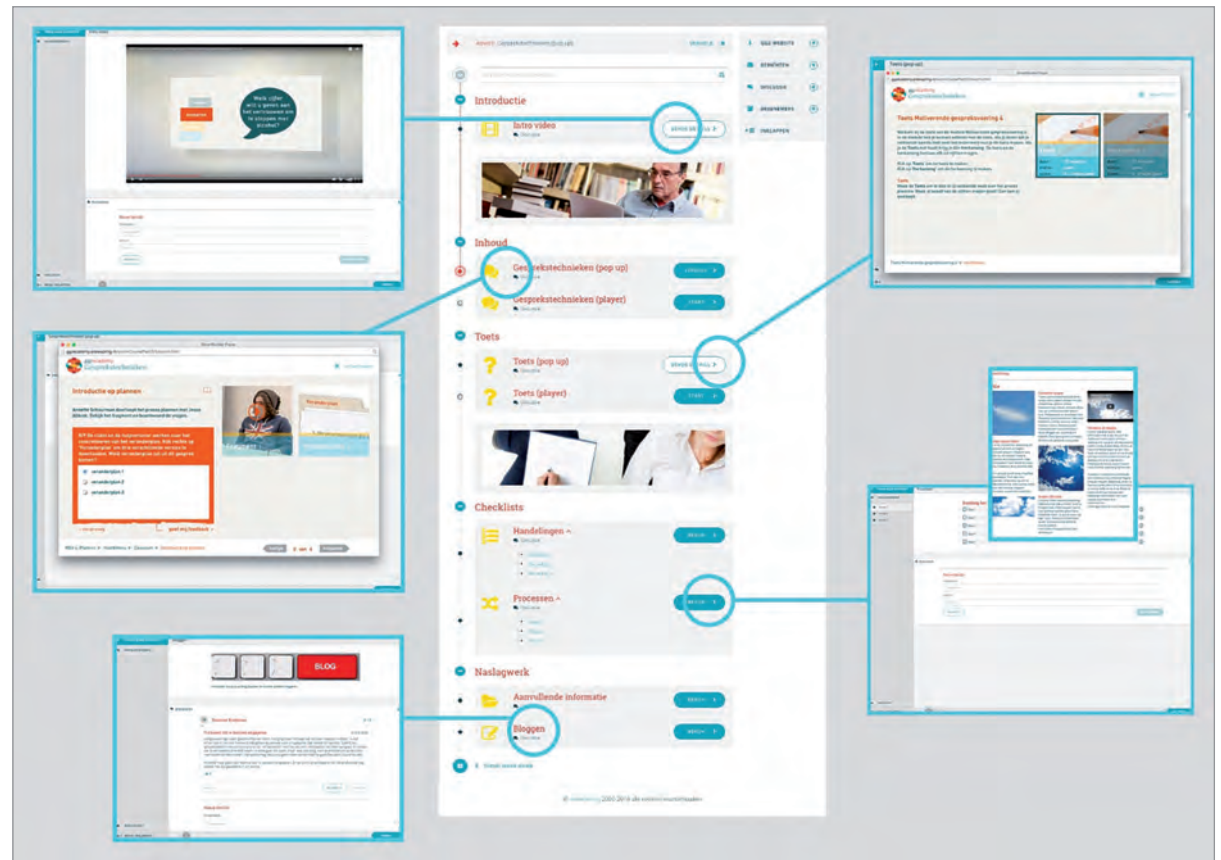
Introductie

Intro video

Inhoud

Gespreksteknieken (pop up)

Gespreksteknieken (player)

Toets

Toets (pop up)

Toets (player)

Checklists

Handelingen

Processen

Naslagwerk

Aanvullende informatie

Bloggen

BLOG

Introductie op plannen

Toets Motiverende gespreksvoering

Welk cijfer wil u geven aan het vertrouwen om te stoppen met drinken?

veranderplan 1
veranderplan 2
veranderplan 3